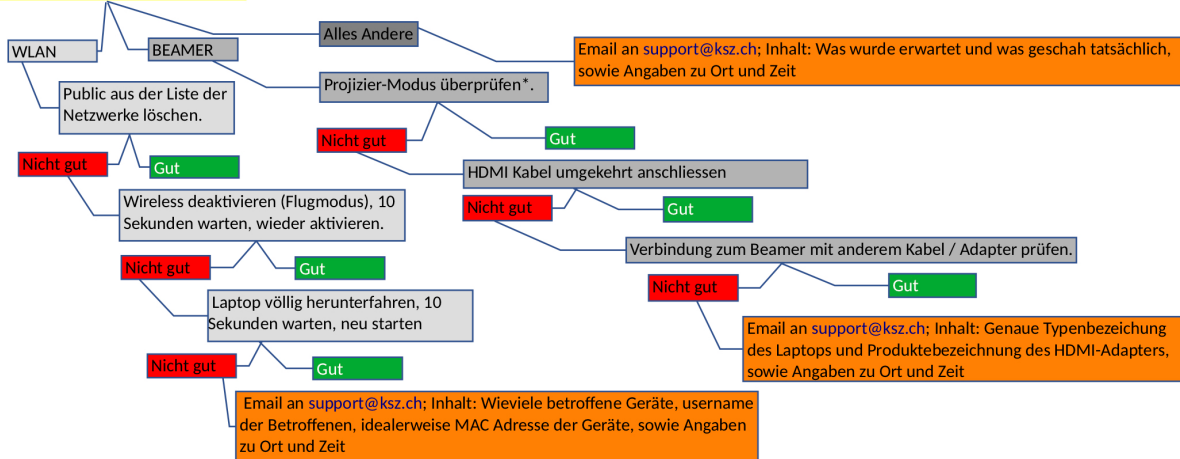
WLAN

BEAMER

Alles Andere

Email an support@ksz.ch; Inhalt: Was wurde erwartet und was geschah tatsächlich, sowie Angaben zu Ort und Zeit

Public aus der Liste der Netzwerke löschen.

Projizier-Modus überprüfen*.

Nicht gut

Gut

Nicht gut

Gut

HDMI Kabel umgekehrt anschliessen

Wireless deaktivieren (Flugmodus), 10 Sekunden warten, wieder aktivieren.

Nicht gut

Gut

Verbindung zum Beamer mit anderem Kabel / Adapter prüfen.

Nicht gut

Gut

Nicht gut

Gut

Laptop völlig herunterfahren, 10 Sekunden warten, neu starten

Email an support@ksz.ch; Inhalt: Genaue Typenbezeichung des Laptops und Produktebezeichnung des HDMI-Adapters, sowie Angaben zu Ort und Zeit

Nicht gut

Gut

Email an support@ksz.ch; Inhalt: Wieviele betroffene Geräte, username der Betroffenen, idealerweise MAC Adresse der Geräte, sowie Angaben zu Ort und Zeit